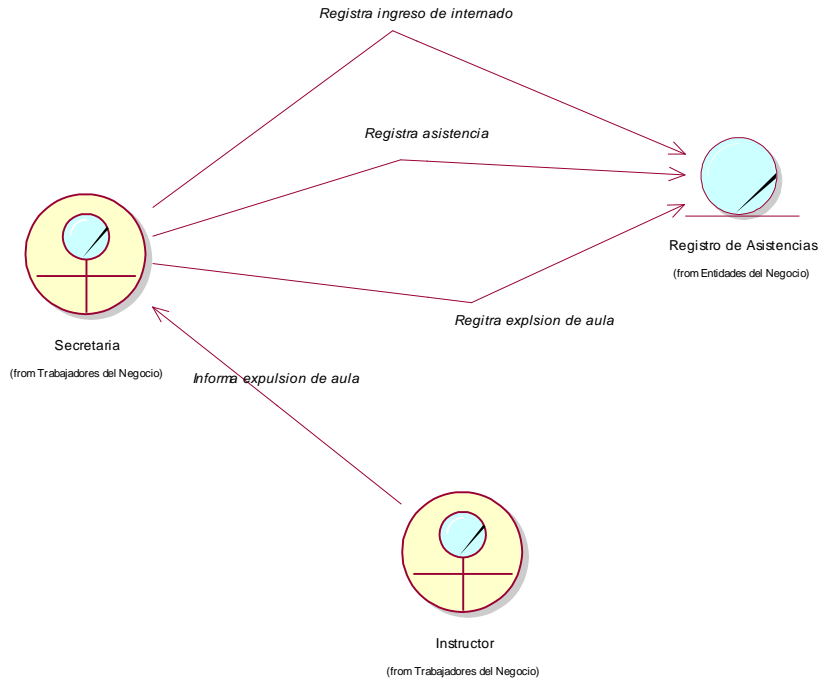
Registra ingreso de internado

Registra asistencia

Registro de Asistencias

(from Entidades del Negocio)

Regitra explsion de aula

Secretaria

(from Trabajadores del Negocio)

Informa expulsion de aula

Instructor

(from Trabajadores del Negocio)